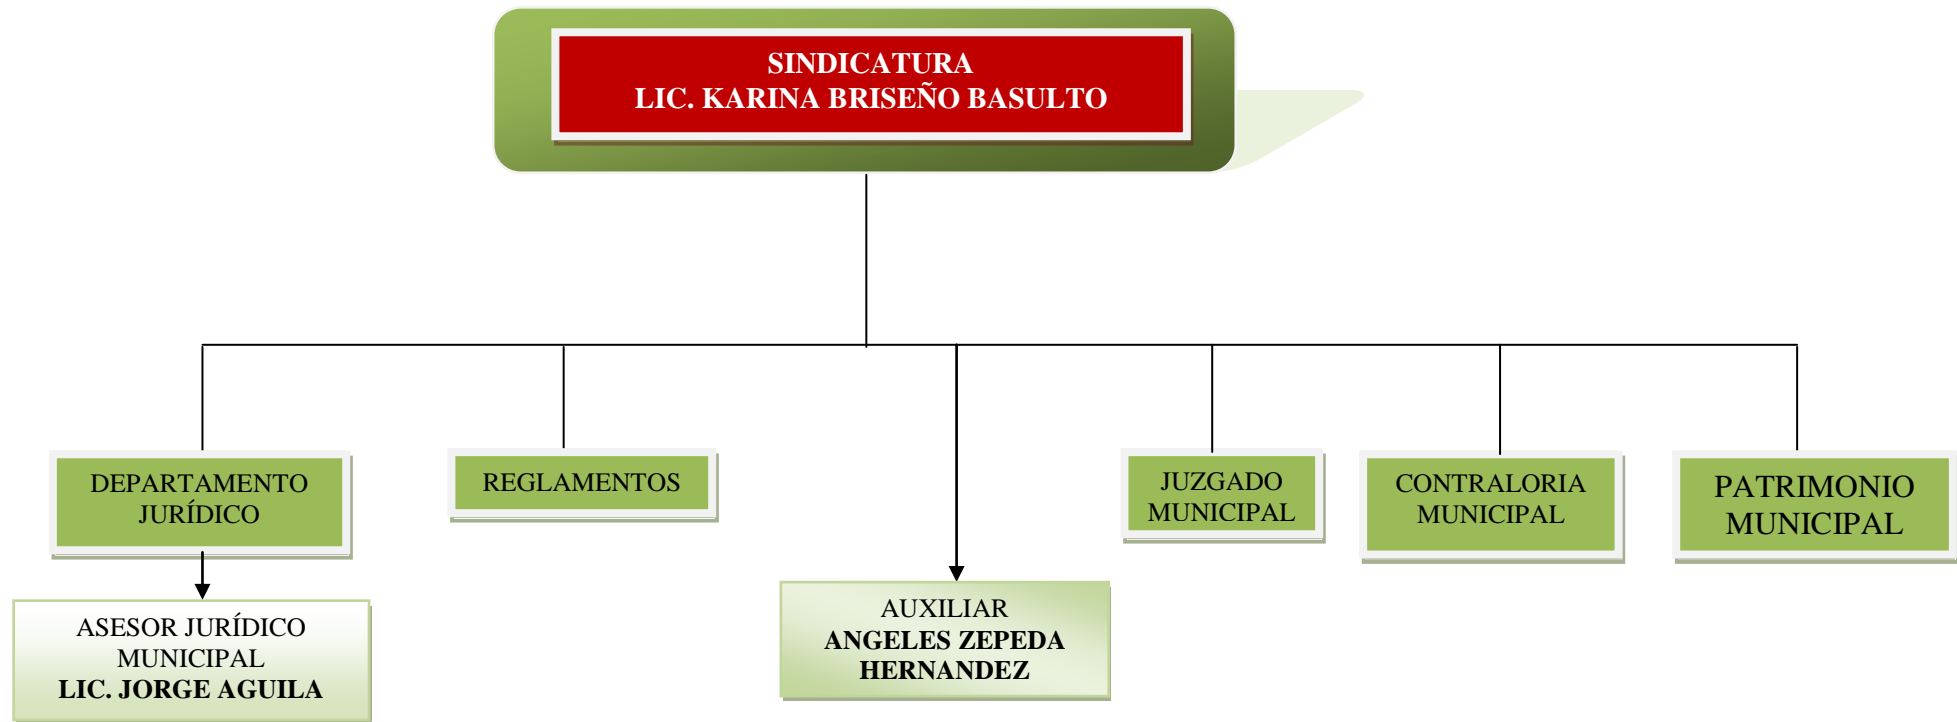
SINDICATURA
LIC. KARINA BRISEÑO BASULTO

DEPARTAMENTO JURÍDICO

REGLAMENTOS

JUZGADO MUNICIPAL

CONTRALORIA MUNICIPAL

PATRIMONIO MUNICIPAL

ASESOR JURÍDICO MUNICIPAL
LIC. JORGE AGUILA

AUXILIAR
ANGELES ZEPEDA HERNANDEZ